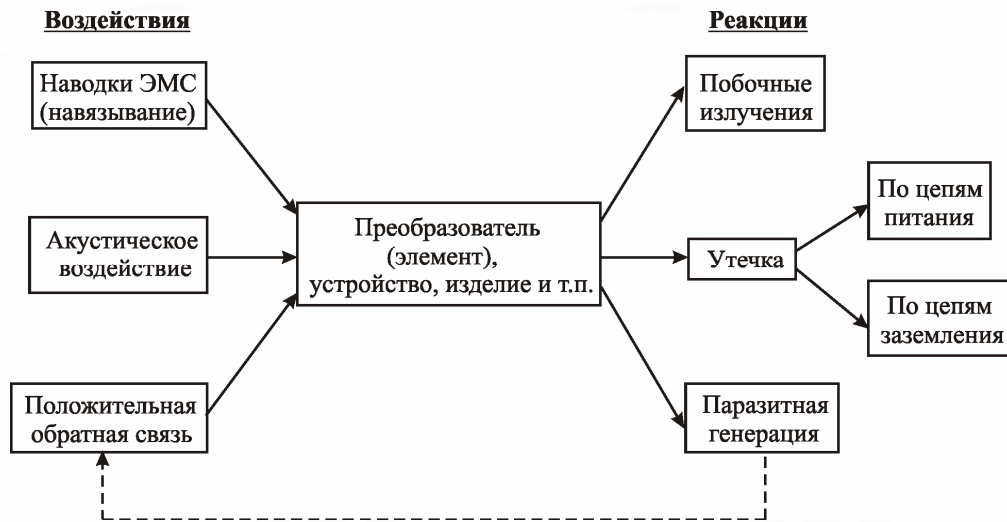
Воздействия

Реакции

Наводки ЭМС (навязывание)

Акустическое воздействие

Положительная обратная связь

Преобразователь (элемент), устройство, изделие и т.п.

Побочные излучения

Утечка

По цепям питания

По цепям заземления

Паразитная генерация